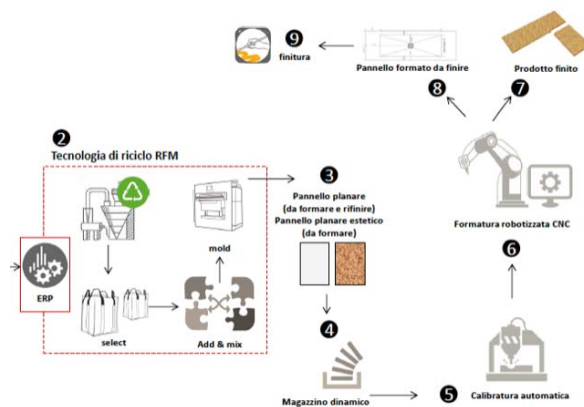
❾ finitura

Pannello formato da finire

Prodotto finito

❽

❼

❷ Tecnologia di riciclo RFM

ERP

mold

select

Add & mix

❸ Pannello planare (da formare e rifinire) Pannello planare estetico (da formare)

Formatura robotizzata CNC

❻

❹

Magazzino dinamico

❺ Calibratura automatica